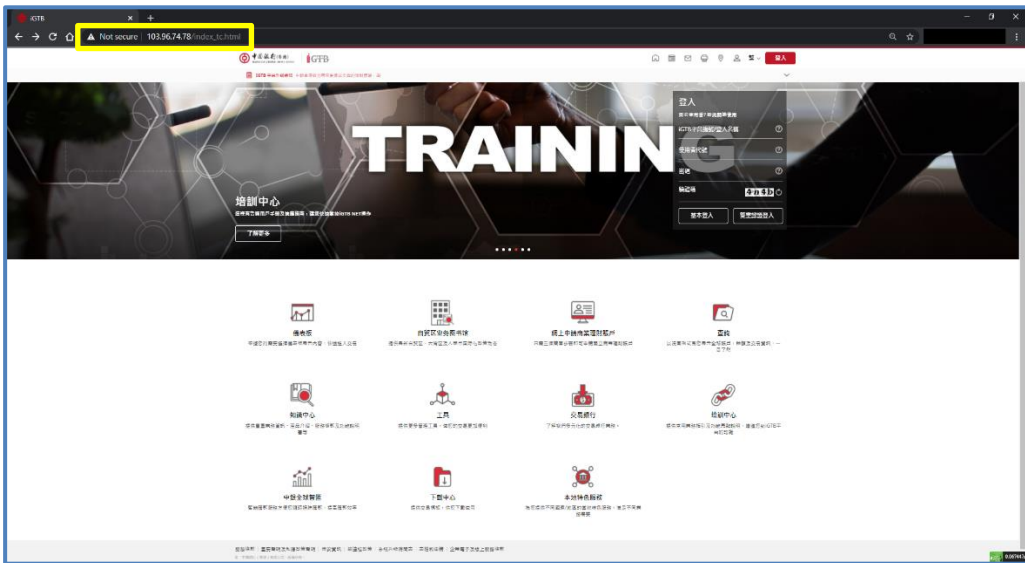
iGTB

Not secure | 103.96.74.78/index_tc.html

iGTB

登入

TRAINING

登入

iGTB

密碼

驗證碼

基本登入

培訓中心

了解更多

儀表板

網上申請商業理財戶口

查詢

知識中心

工具

交易銀行

培訓中心

下載中心

本地特色服務